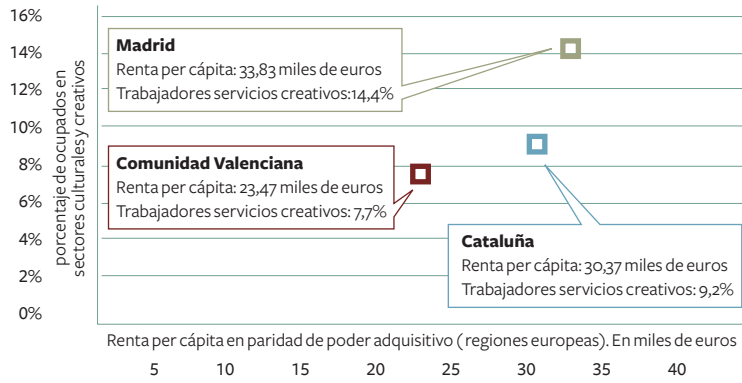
16%
14%
12%
10%
8%
6%
4%
2%
0%

porcentaje de ocupados en sectores culturales y creativos

**Madrid**
Renta per cápita: 33,83 miles de euros
Trabajadores servicios creativos:14,4%

**Comunidad Valenciana**
Renta per cápita: 23,47 miles de euros
Trabajadores servicios creativos: 7,7%

**Cataluña**
Renta per cápita: 30,37 miles de euros
Trabajadores servicios creativos: 9,2%

Renta per cápita en paridad de poder adquisitivo ( regiones europeas). En miles de euros

5 10 15 20 25 30 35 40